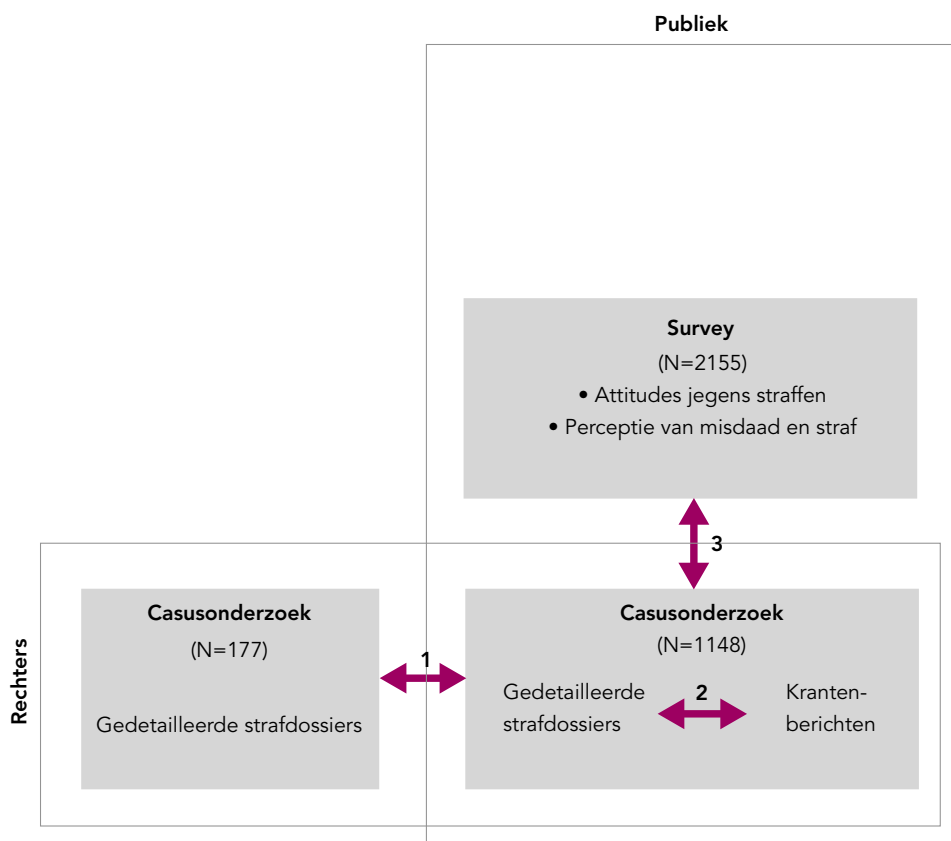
Publiek

Survey
(N=2155)
• Attitudes jegens straffen
• Perceptie van misdaad en straf

3

Rechters

Casusonderzoek
(N=177)
Gedetailleerde strafdossiers

1

Casusonderzoek
(N=1148)
Gedetailleerde strafdossiers

2

Krantenberichten